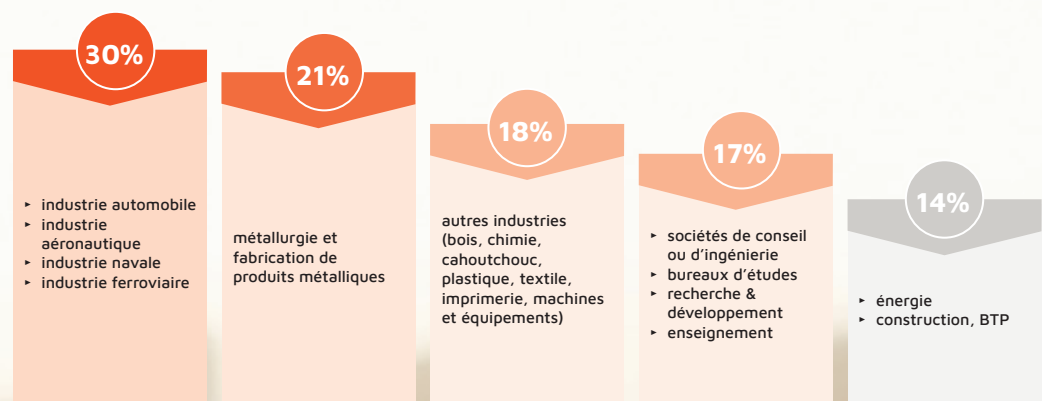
30%

- industrie automobile
- industrie aéronautique
- industrie navale
- industrie ferroviaire

21%

métallurgie et fabrication de produits métalliques

18%

autres industries (bois, chimie, cahoutchouc, plastique, textile, imprimerie, machines et équipements)

17%

- sociétés de conseil ou d'ingénierie
- bureaux d'études
- recherche & développement
- enseignement

14%

- énergie
- construction, BTP